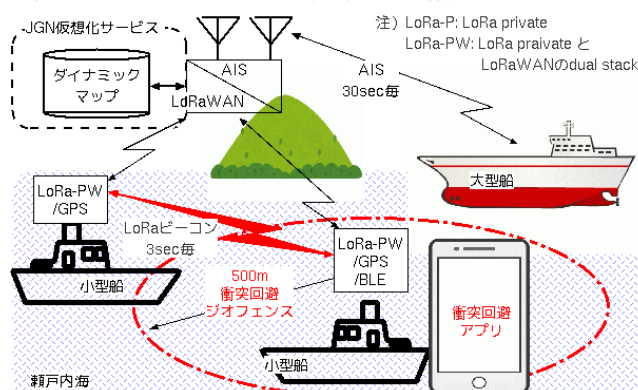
JGN仮想化サービス

ダイナミックマップ

AIS

LoRaWAN

注）LoRa-P: LoRa private
LoRa-PW: LoRa praivate と LoRaWANのdual stack

AIS
30sec毎

大型船

LoRa-PW
/GPS

LoRaビーコン
3sec毎

LoRa-PW
/GPS
/BLE

小型船

500m
衝突回避
ジオフェンス

衝突回避
アプリ

小型船

瀬戸内海